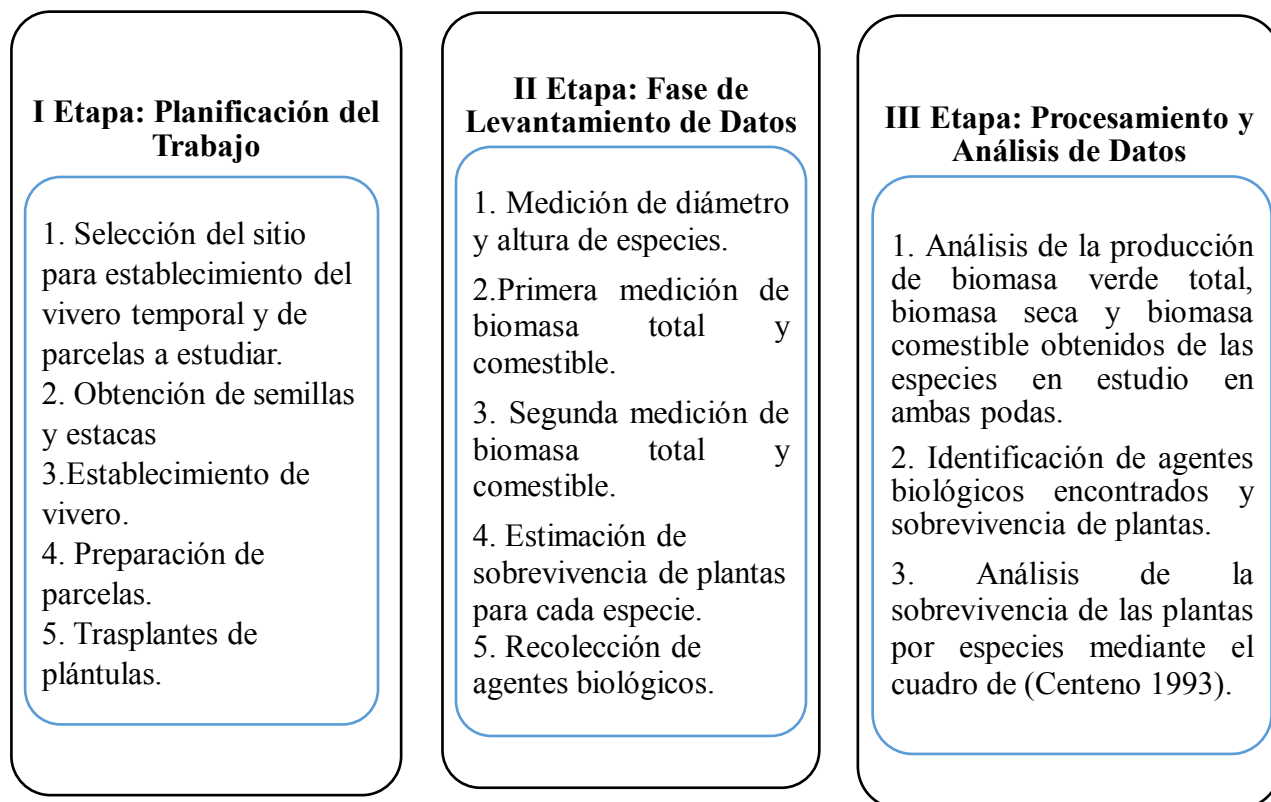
I Etapa: Planificación del Trabajo

1. Selección del sitio para establecimiento del vivero temporal y de parcelas a estudiar.
2. Obtención de semillas y estacas
3.Establecimiento de vivero.
4. Preparación de parcelas.
5. Trasplantes de plántulas.

II Etapa: Fase de Levantamiento de Datos

1. Medición de diámetro y altura de especies.

2.Primera medición de biomasa total y comestible.

3. Segunda medición de biomasa total y comestible.

4. Estimación de sobrevivencia de plantas para cada especie.
5. Recolección de agentes biológicos.

III Etapa: Procesamiento y Análisis de Datos

1. Análisis de la producción de biomasa verde total, biomasa seca y biomasa comestible obtenidos de las especies en estudio en ambas podas.

2. Identificación de agentes biológicos encontrados y sobrevivencia de plantas.

3. Análisis de la sobrevivencia de las plantas por especies mediante el cuadro de (Centeno 1993).